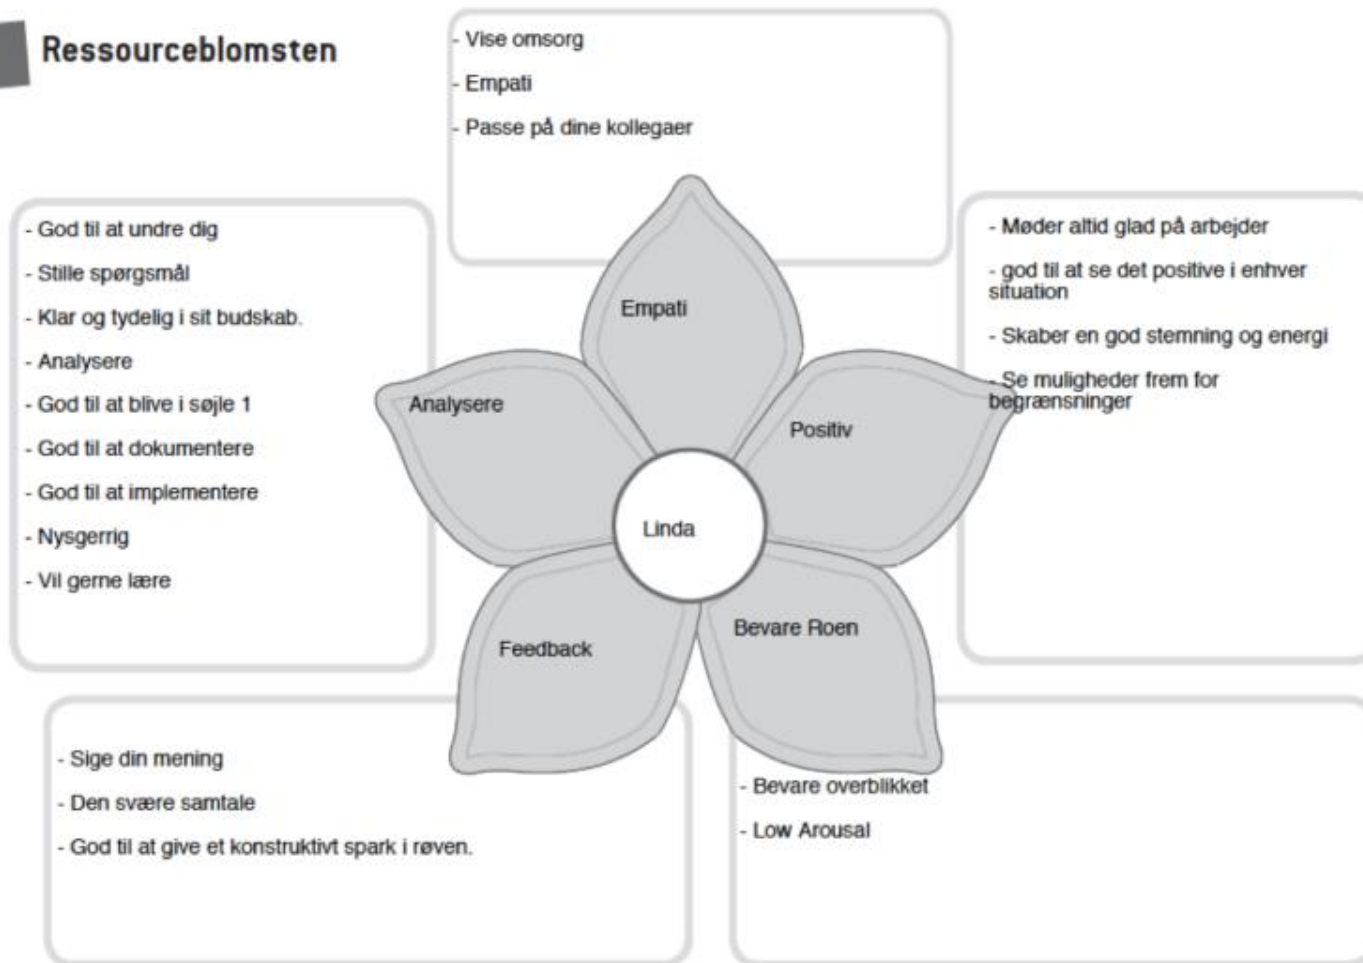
Ressourceblomsten

- Vise omsorg
- Empati
- Passe på dine kollegaer

- God til at undre dig
- Stille spørgsmål
- Klar og tydelig i sit budskab.
- Analysere
- God til at blive i søjle 1
- God til at dokumentere
- God til at implementere
- Nysgerrig
- Vil gerne lære

- Møder altid glad på arbejder
- god til at se det positive i enhver situation
- Skaber en god stemning og energi
- Se muligheder frem for begrænsninger

Empati

Analysere

Positiv

Linda

Feedback

Bevare Roen

- Sige din mening
- Den svære samtale
- God til at give et konstruktivt spark i røven.

- Bevare overblikket
- Low Arousal